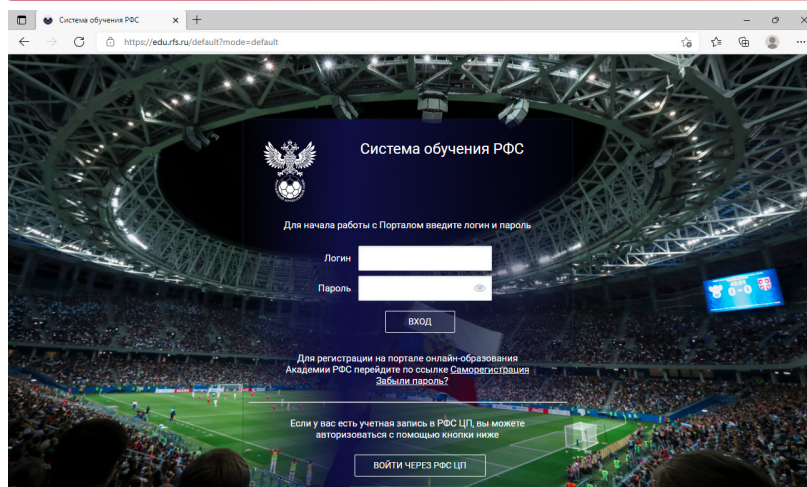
Система обучения РФС
https://edu.rfs.ru/default?mode=default

Система обучения РФС

Для начала работы с Порталом введите логин и пароль

Логин

Пароль

ВХОД

Для регистрации на портале онлайн-образования Академии РФС перейдите по ссылке Саморегистрация

Забыли пароль?

Если у вас есть учетная запись в РФС ЦП, вы можете авторизоваться с помощью кнопки ниже

ВОЙТИ ЧЕРЕЗ РФС ЦП